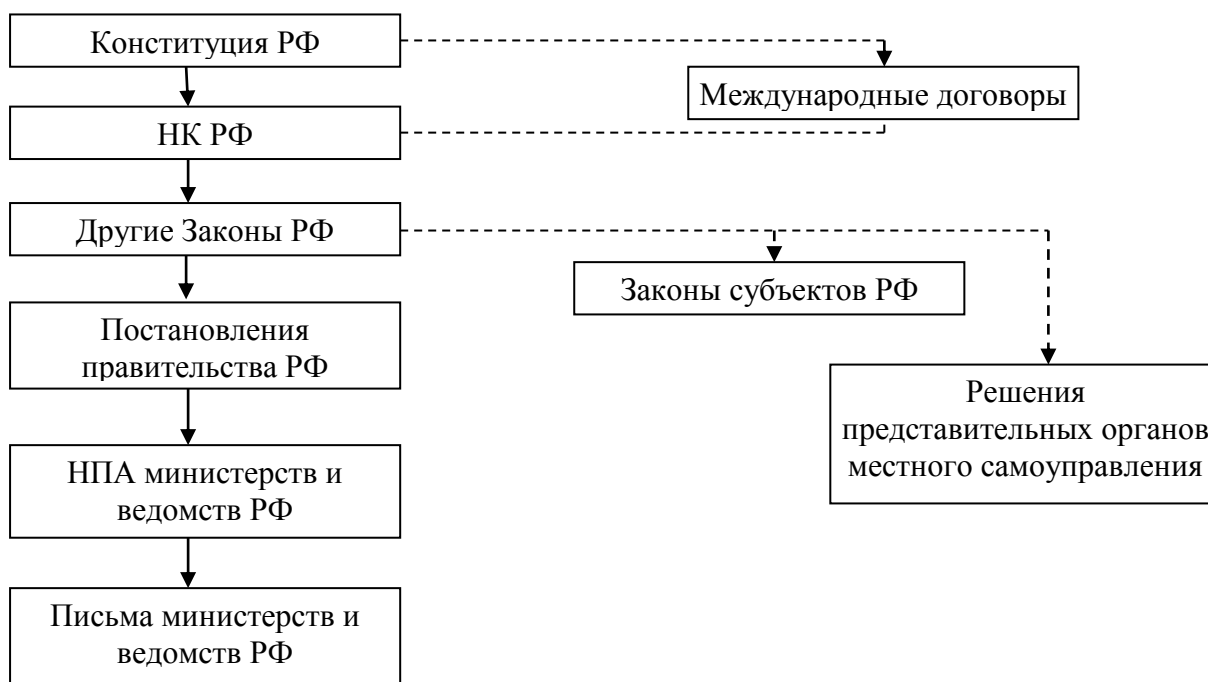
Конституция РФ

Международные договоры

НК РФ

Другие Законы РФ

Законы субъектов РФ

Постановления правительства РФ

Решения представительных органов местного самоуправления

НПА министерств и ведомств РФ

Письма министерств и ведомств РФ